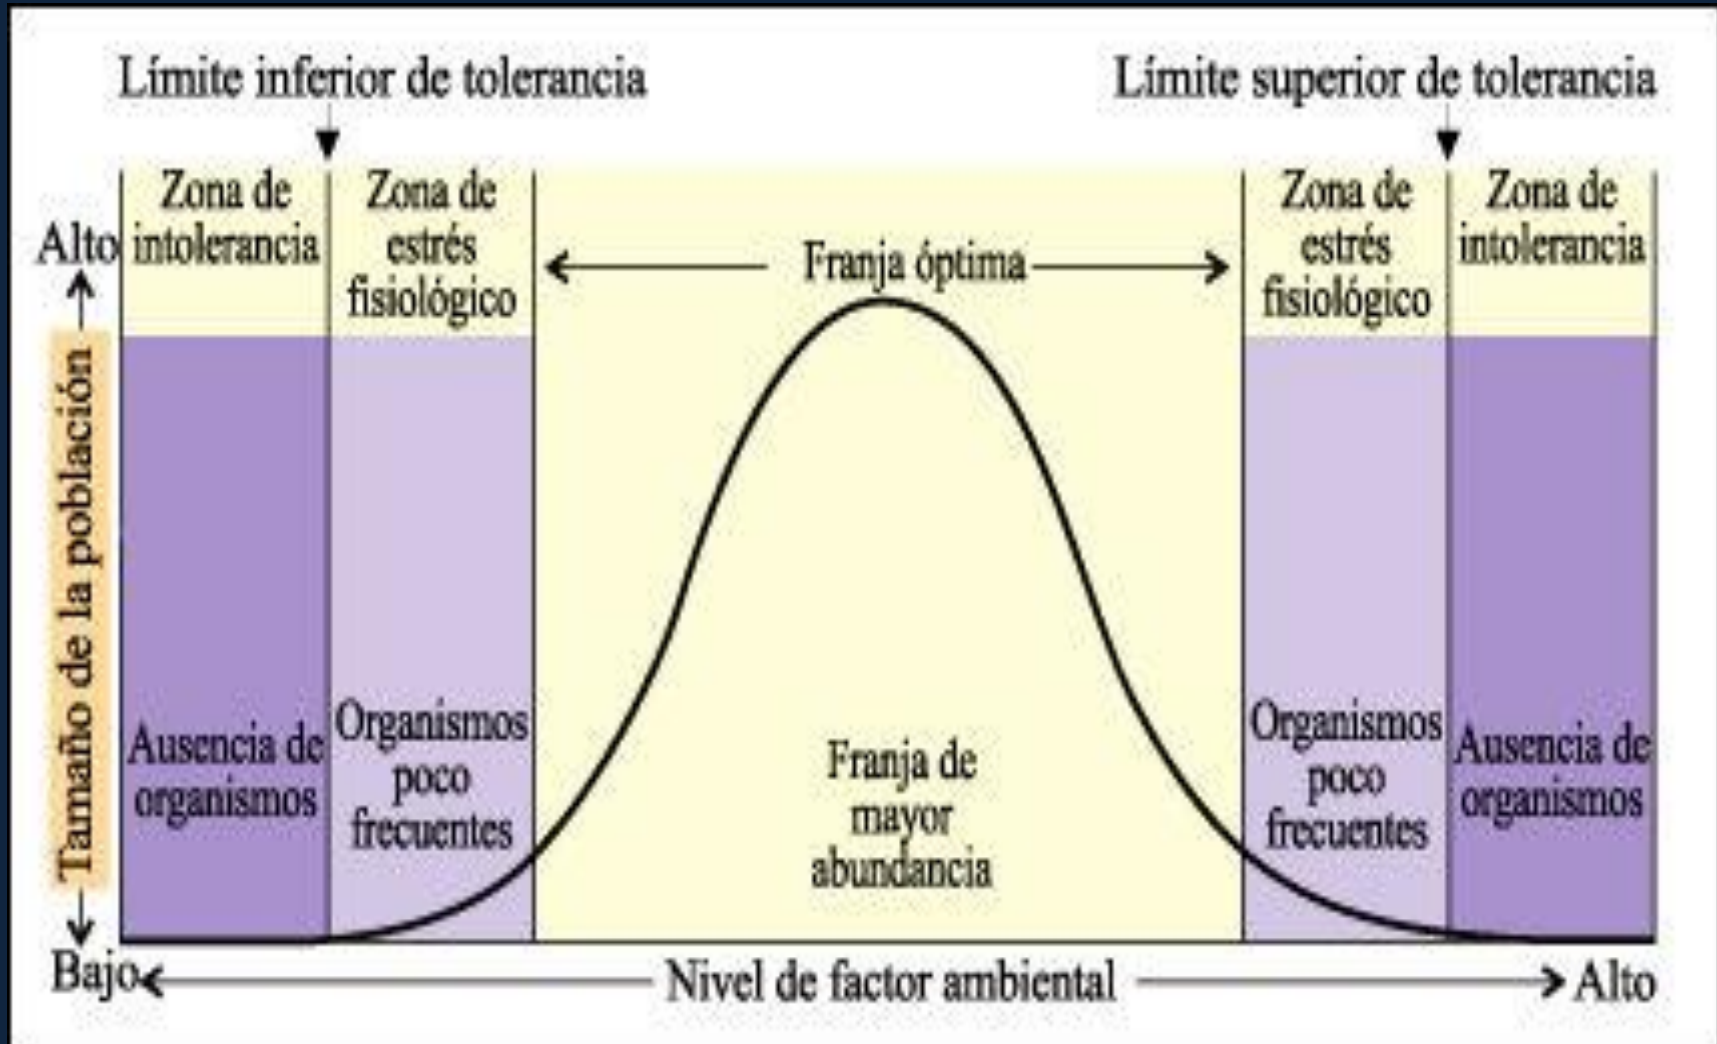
Límite inferior de tolerancia

Límite superior de tolerancia

Zona de intolerancia

Zona de estrés fisiológico

Franja óptima

Zona de estrés fisiológico

Zona de intolerancia

Alto

Tamaño de la población

Bajo

Ausencia de organismos

Organismos poco frecuentes

Franja de mayor abundancia

Organismos poco frecuentes

Ausencia de organismos

Nivel de factor ambiental

Alto